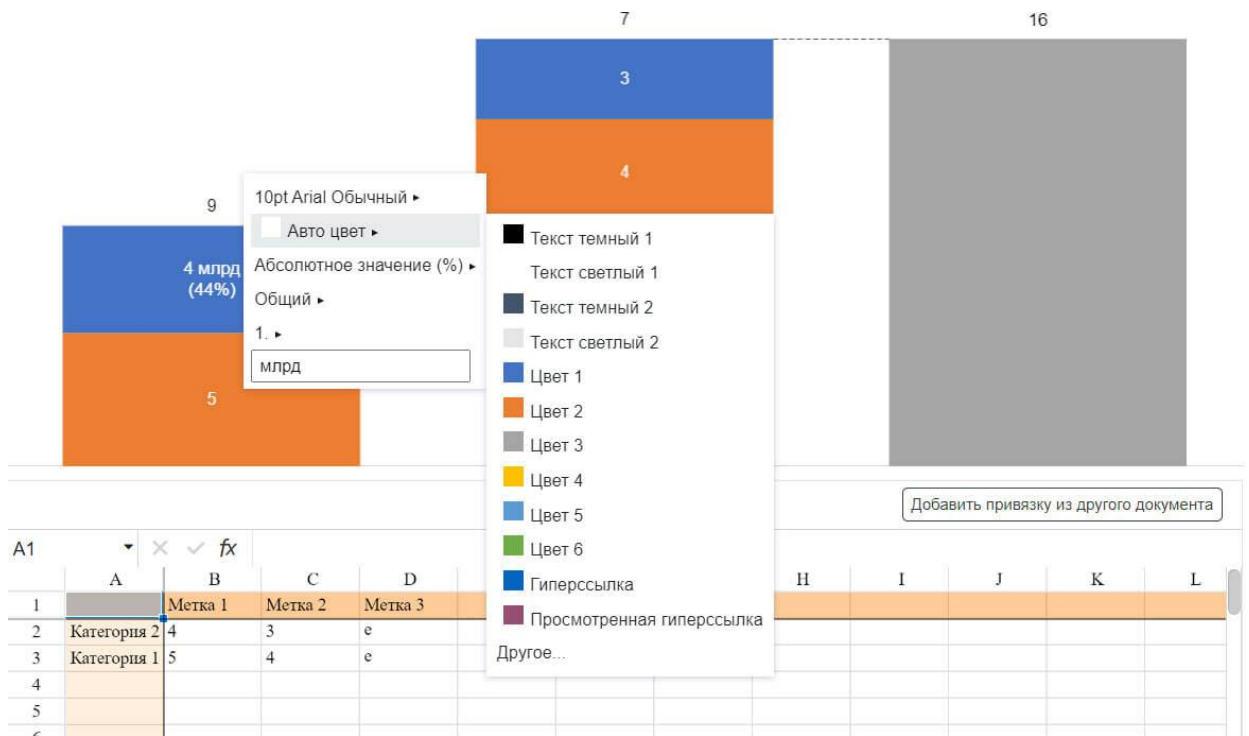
7

16

3

4

9

4 млрд
(44%)

5

10pt Arial Обычный ▸

Авто цвет ▸

Абсолютное значение (%) ▸

Общий ▸

1. ▸

млрд

Текст темный 1

Текст светлый 1

Текст темный 2

Текст светлый 2

Цвет 1

Цвет 2

Цвет 3

Цвет 4

Цвет 5

Цвет 6

Гиперссылка

Просмотренная гиперссылка

Другое...

Добавить привязку из другого документа

A1 ▾ × ✓ fx

| | A | B | C | D | H | I | J | K | L |
|---|---|---|---|---|---|---|---|---|---|
| 1 | | Метка 1 | Метка 2 | Метка 3 | | | | | |
| 2 | Категория 2 | 4 | 3 | е | | | | | |
| 3 | Категория 1 | 5 | 4 | е | | | | | |
| 4 | | | | | | | | | |
| 5 | | | | | | | | | |
| 6 | | | | | | | | | |